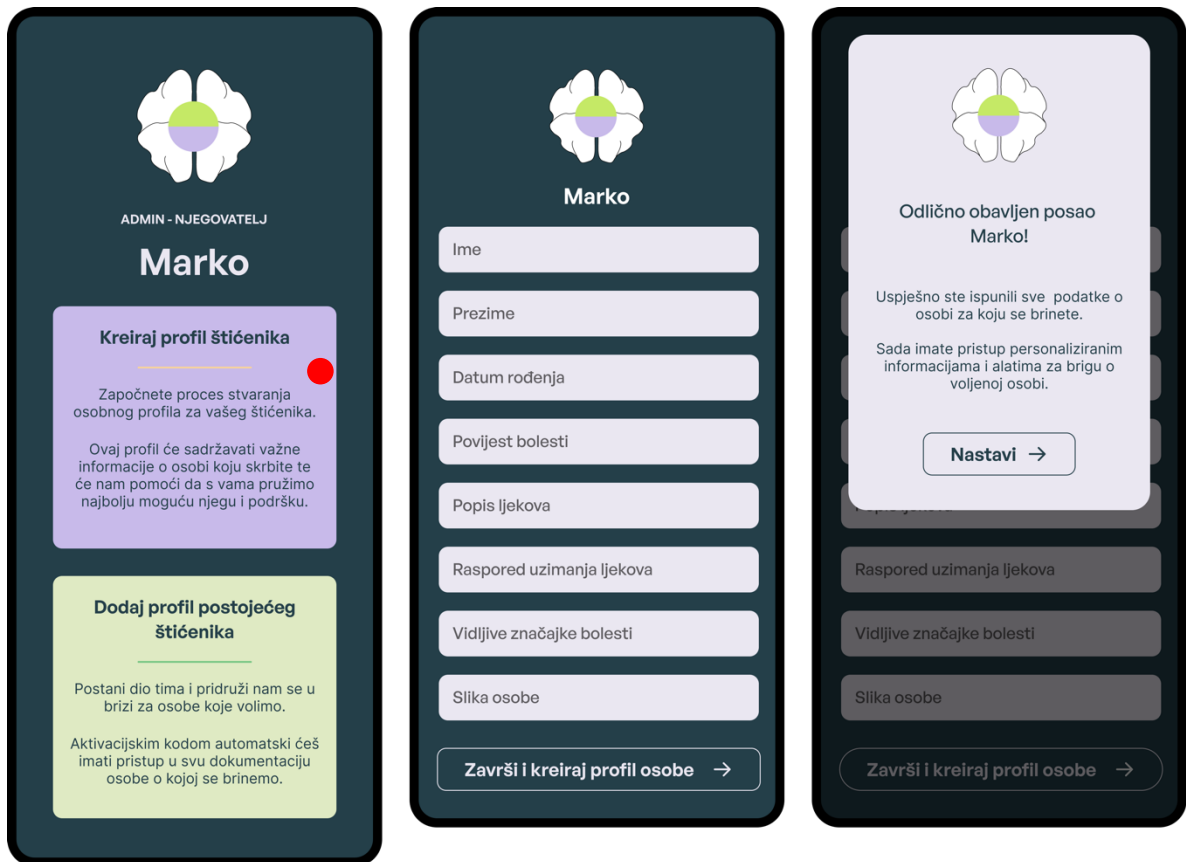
ADMIN - NJEGOVATELJ

Marko

Kreiraj profil štićenika

Započnete proces stvaranja osobnog profila za vašeg štićenika.

Ovaj profil će sadržavati važne informacije o osobi koju skrbite te će nam pomoći da s vama pružimo najbolju moguću njegu i podršku.

Dodaj profil postojećeg štićenika

Postani dio tima i pridruži nam se u brizi za osobe koje volimo.

Aktivacijskim kodom automatski ćeš imati pristup u svu dokumentaciju osobe o kojoj se brinemo.

Marko

Ime

Prezime

Datum rođenja

Povijest bolesti

Popis ljekova

Raspored uzimanja ljekova

Vidljive značajke bolesti

Slika osobe

Završi i kreiraj profil osobe

Odlično obavljen posao Marko!

Uspješno ste ispunili sve podatke o osobi za koju se brinete.

Sada imate pristup personaliziranim informacijama i alatima za brigu o voljenoj osobi.

Nastavi

Raspored uzimanja ljekova

Vidljive značajke bolesti

Slika osobe

Završi i kreiraj profil osobe